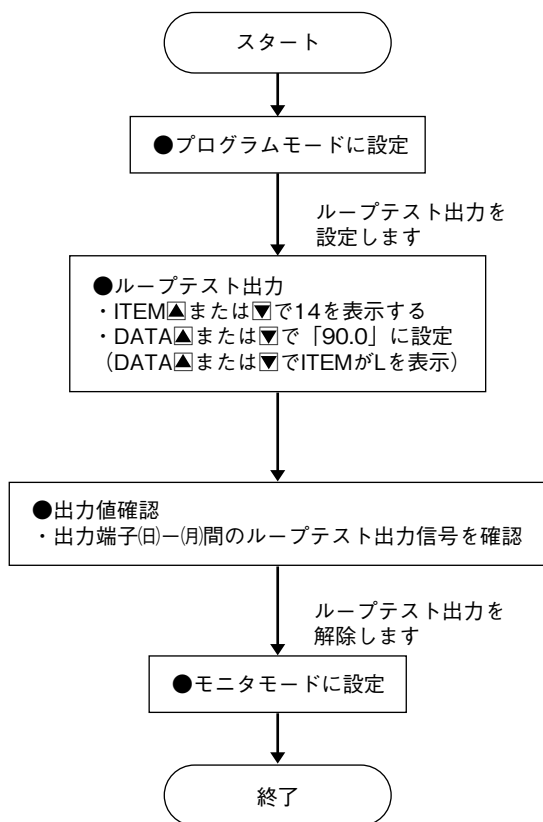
スタート

●プログラムモードに設定

ループテスト出力を設定します

●ループテスト出力
・ITEM▲または▼で14を表示する
・DATA▲または▼で「90.0」に設定
（DATA▲または▼でITEMがLを表示）

●出力値確認
・出力端子㈰−㈪間のループテスト出力信号を確認

ループテスト出力を解除します

●モニタモードに設定

終了